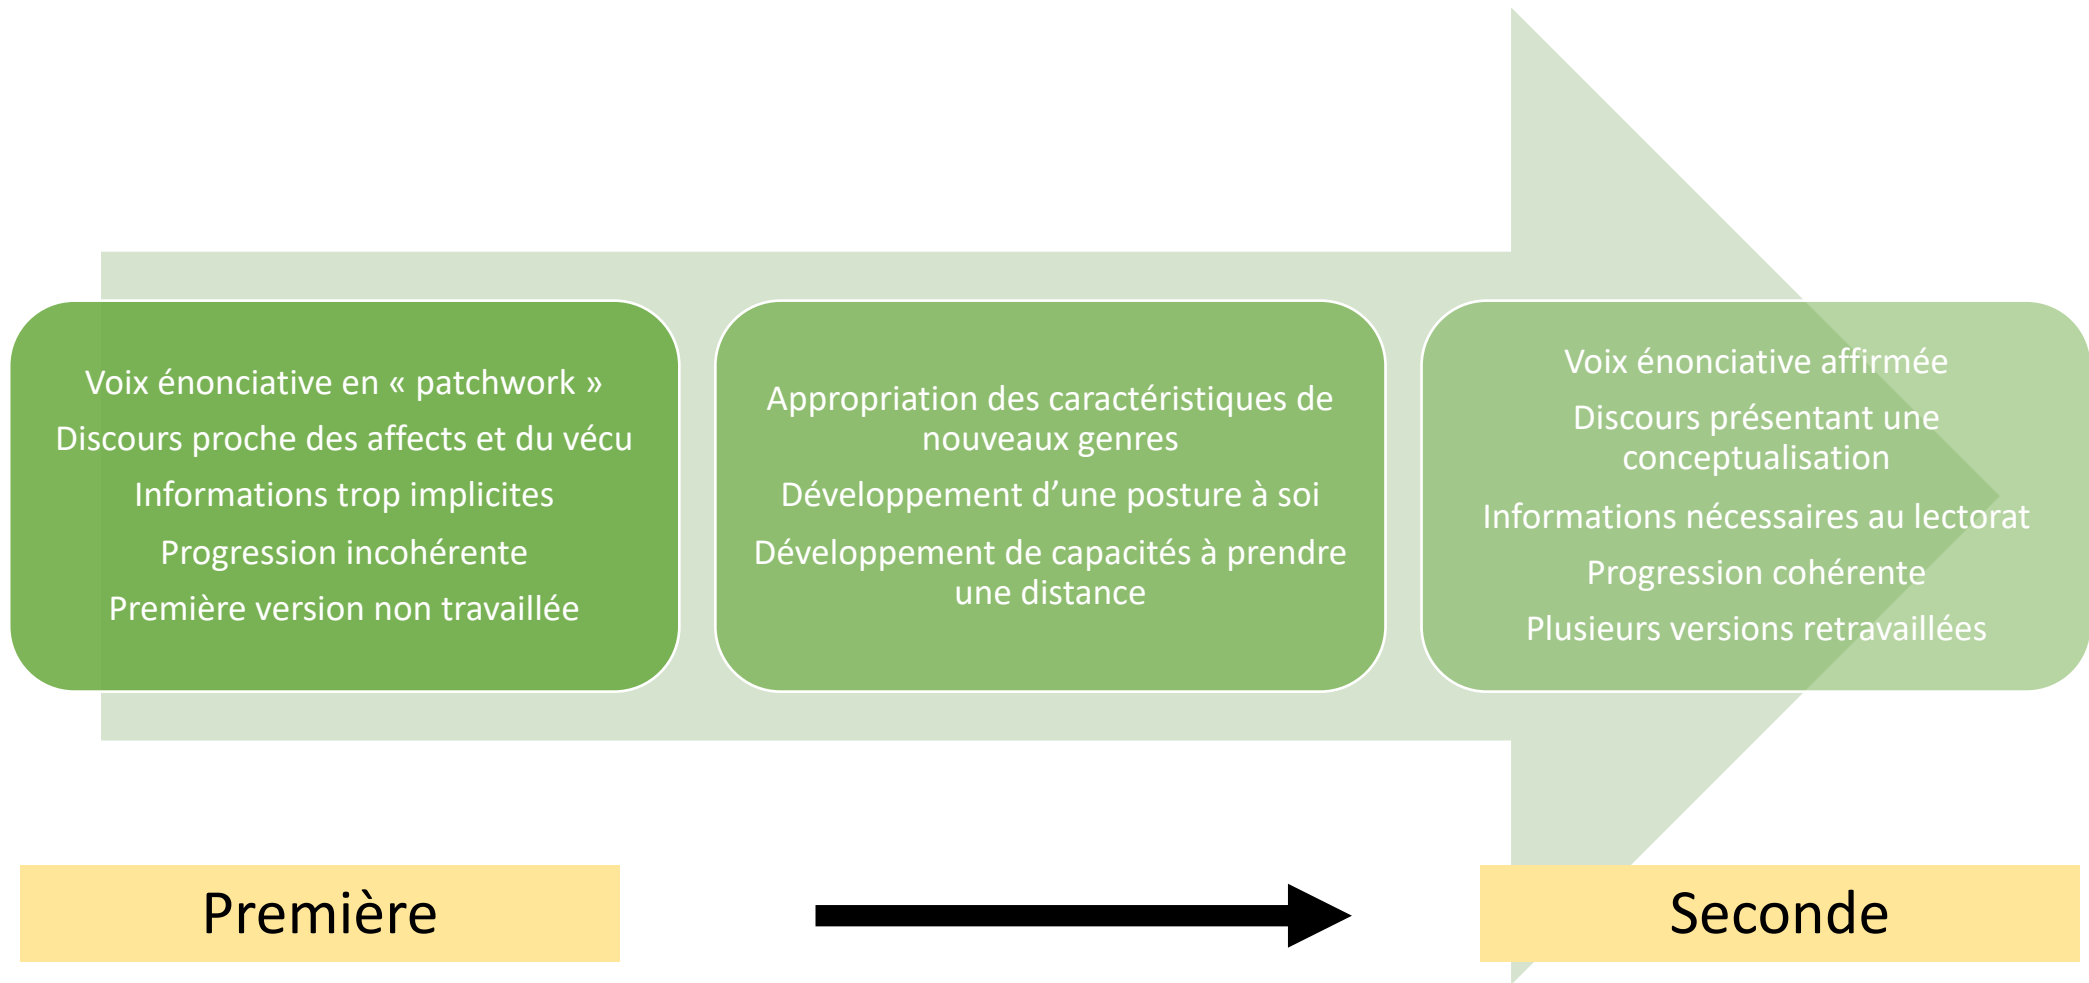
Voix énonciative en « patchwork »
Discours proche des affects et du vécu
Informations trop implicites
Progression incohérente
Première version non travaillée

Appropriation des caractéristiques de nouveaux genres
Développement d'une posture à soi
Développement de capacités à prendre une distance

Voix énonciative affirmée
Discours présentant une conceptualisation
Informations nécessaires au lectorat
Progression cohérente
Plusieurs versions retravaillées

Première

Seconde